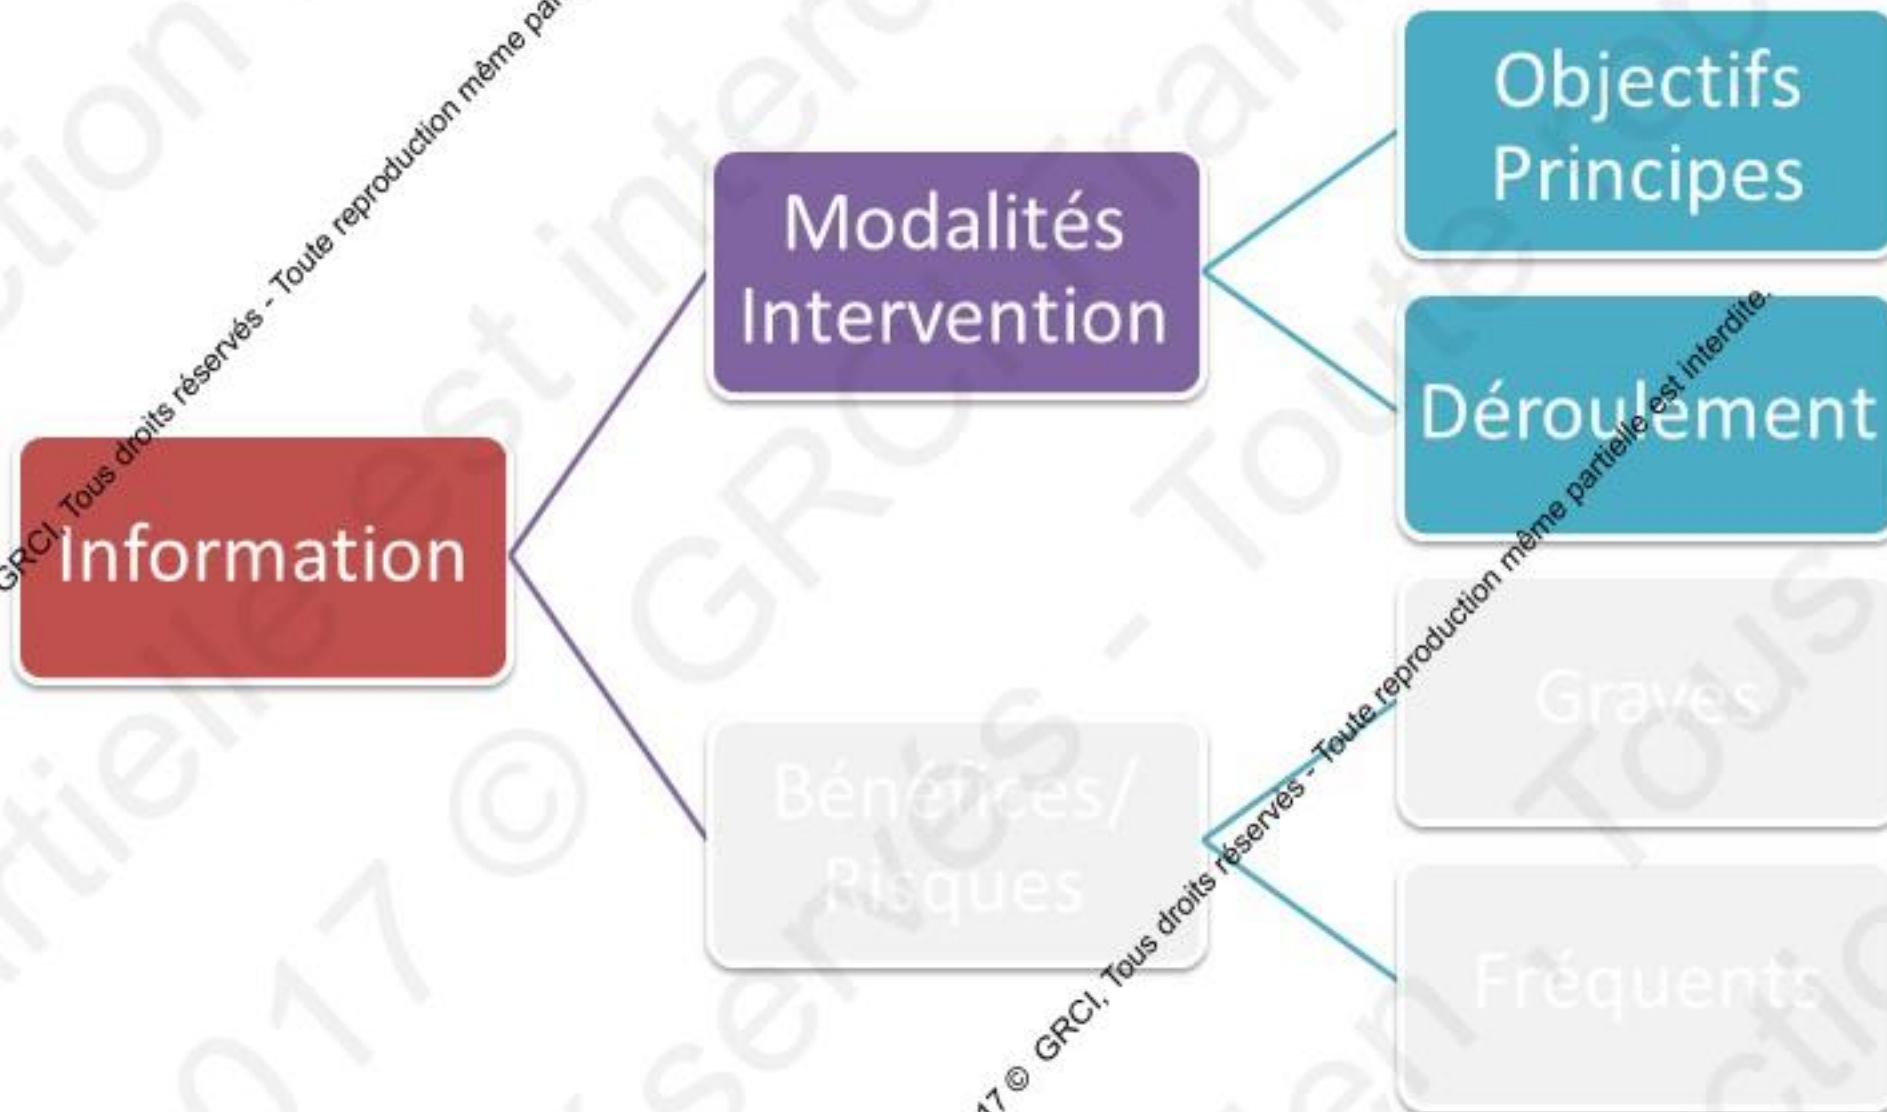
GRCI, Tous droits réservés - Toute reproduction même par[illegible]

Information

Modalités Intervention

Objectifs Principes

Déroulement

Bénéfices/ Risques

Graves

Fréquents

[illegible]17 © GRCI, Tous droits réservés - Toute reproduction même partielle est interdite.